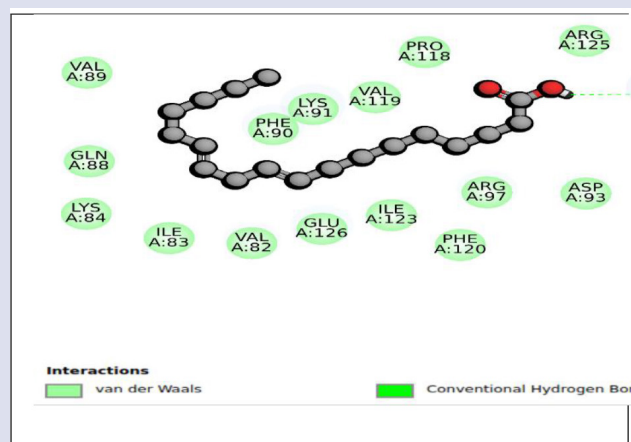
PRO A:118

ARG A:125

VAL A:89

LYS A:91

VAL A:119

PHE A:90

GLN A:88

ARG A:97

ASP A:93

LYS A:84

ILE A:123

ILE A:83

VAL A:82

GLU A:126

PHE A:120

Interactions

van der Waals

Conventional Hydrogen Bo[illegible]